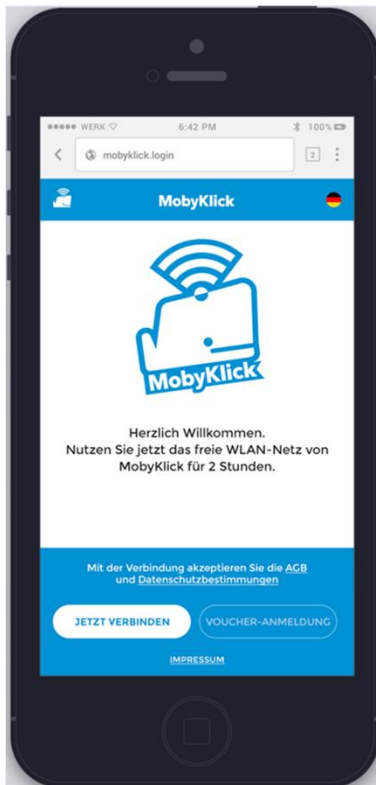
●●●●● WERK 6:42 PM 100%

mobyklick.login 2

MobyKlick

MobyKlick

Herzlich Willkommen.
Nutzen Sie jetzt das freie WLAN-Netz von MobyKlick für 2 Stunden.

Mit der Verbindung akzeptieren Sie die AGB und Datenschutzbestimmungen

JETZT VERBINDEN

VOUCHER-ANMELDUNG

IMPRESSUM